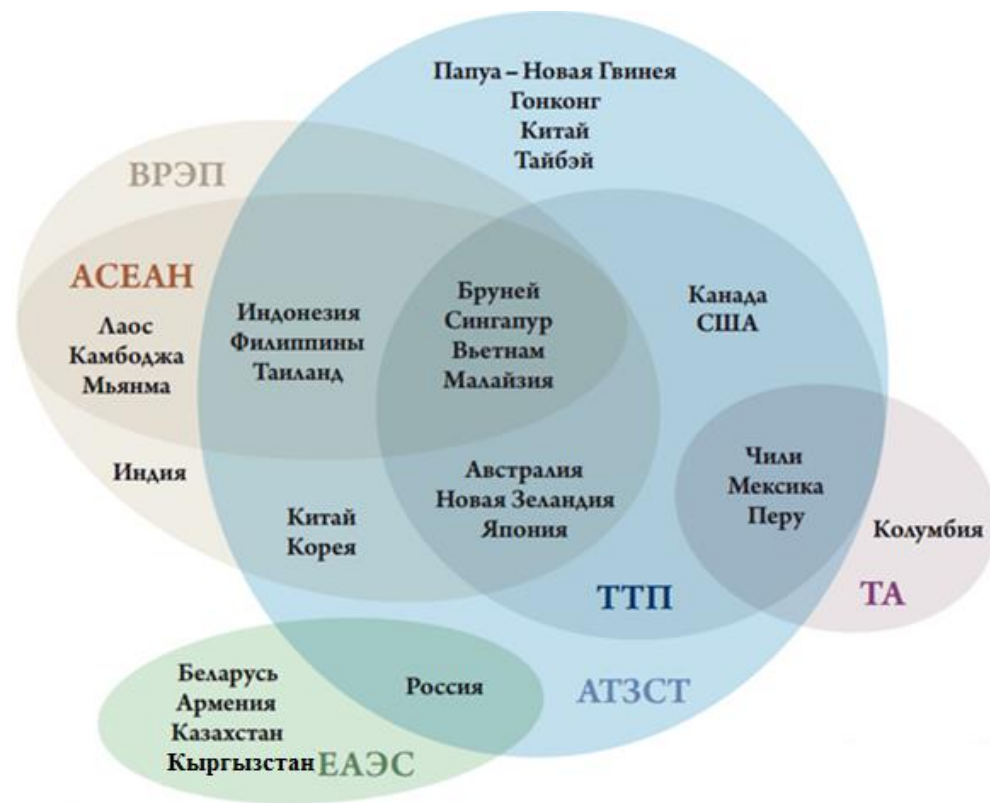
Папуа – Новая Гвинея
Гонконг
Китай
Тайбэй

ВРЭП

АСЕАН

Лаос
Камбоджа
Мьянма

Индонезия
Филиппины
Таиланд

Бруней
Сингапур
Вьетнам
Малайзия

Канада
США

Индия

Австралия
Новая Зеландия
Япония

Чили
Мексика
Перу

Колумбия

Китай
Корея

ТТП

ТА

Беларусь
Армения
Казахстан
Кыргызстан

Россия

АТЗСТ

ЕАЭС